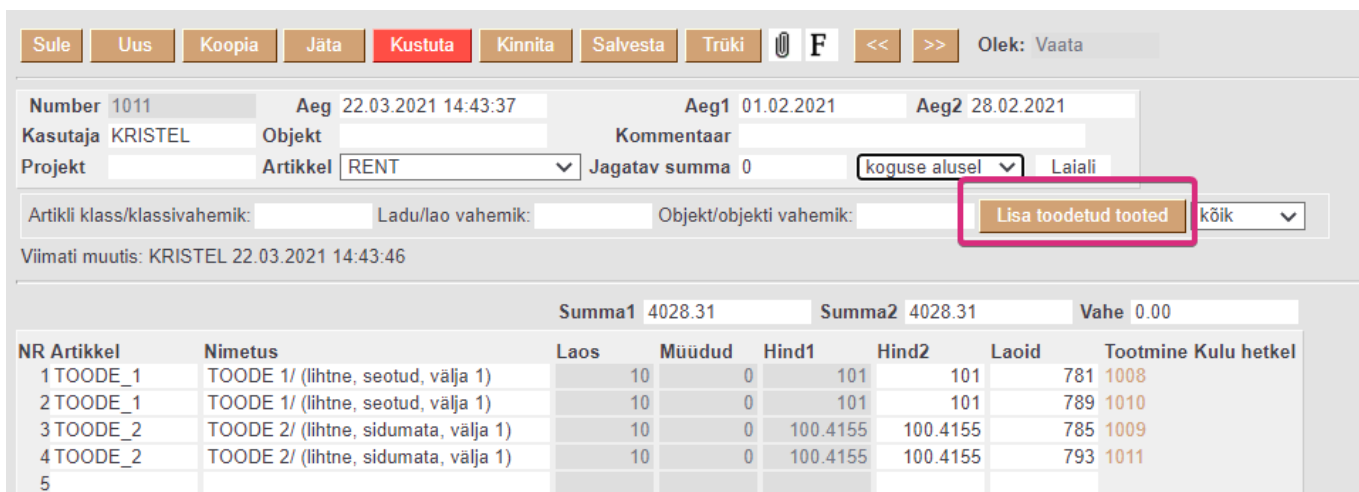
Sule Uus Koopia Jäta Kustuta Kinnita Salvesta Trüki F << >> Olek: Vaata

Number 1011 Aeg 22.03.2021 14:43:37 Aeg1 01.02.2021 Aeg2 28.02.2021
Kasutaja KRISTEL Objekt Kommentaar
Projekt Artikkel RENT Jagatav summa 0 koguse alusel Laiali

Artikli klass/klassivahemik: Ladu/lao vahemik: Objekt/objekti vahemik: Lisa toodetud tooted kõik

Viimati muutis: KRISTEL 22.03.2021 14:43:46

Summa1 4028.31 Summa2 4028.31 Vahe 0.00

| NR | Artikkel | Nimetus | Laos | Müüdud | Hind1 | Hind2 | Laoid | Tootmine | Kulu hetkel |
|---|---|---|---|---|---|---|---|---|---|
| 1 | TOODE_1 | TOODE 1/ (lihtne, seotud, välja 1) | 10 | 0 | 101 | 101 | 781 | 1008 | |
| 2 | TOODE_1 | TOODE 1/ (lihtne, seotud, välja 1) | 10 | 0 | 101 | 101 | 789 | 1010 | |
| 3 | TOODE_2 | TOODE 2/ (lihtne, sidumata, välja 1) | 10 | 0 | 100.4155 | 100.4155 | 785 | 1009 | |
| 4 | TOODE_2 | TOODE 2/ (lihtne, sidumata, välja 1) | 10 | 0 | 100.4155 | 100.4155 | 793 | 1011 | |
| 5 | | | | | | | | | |